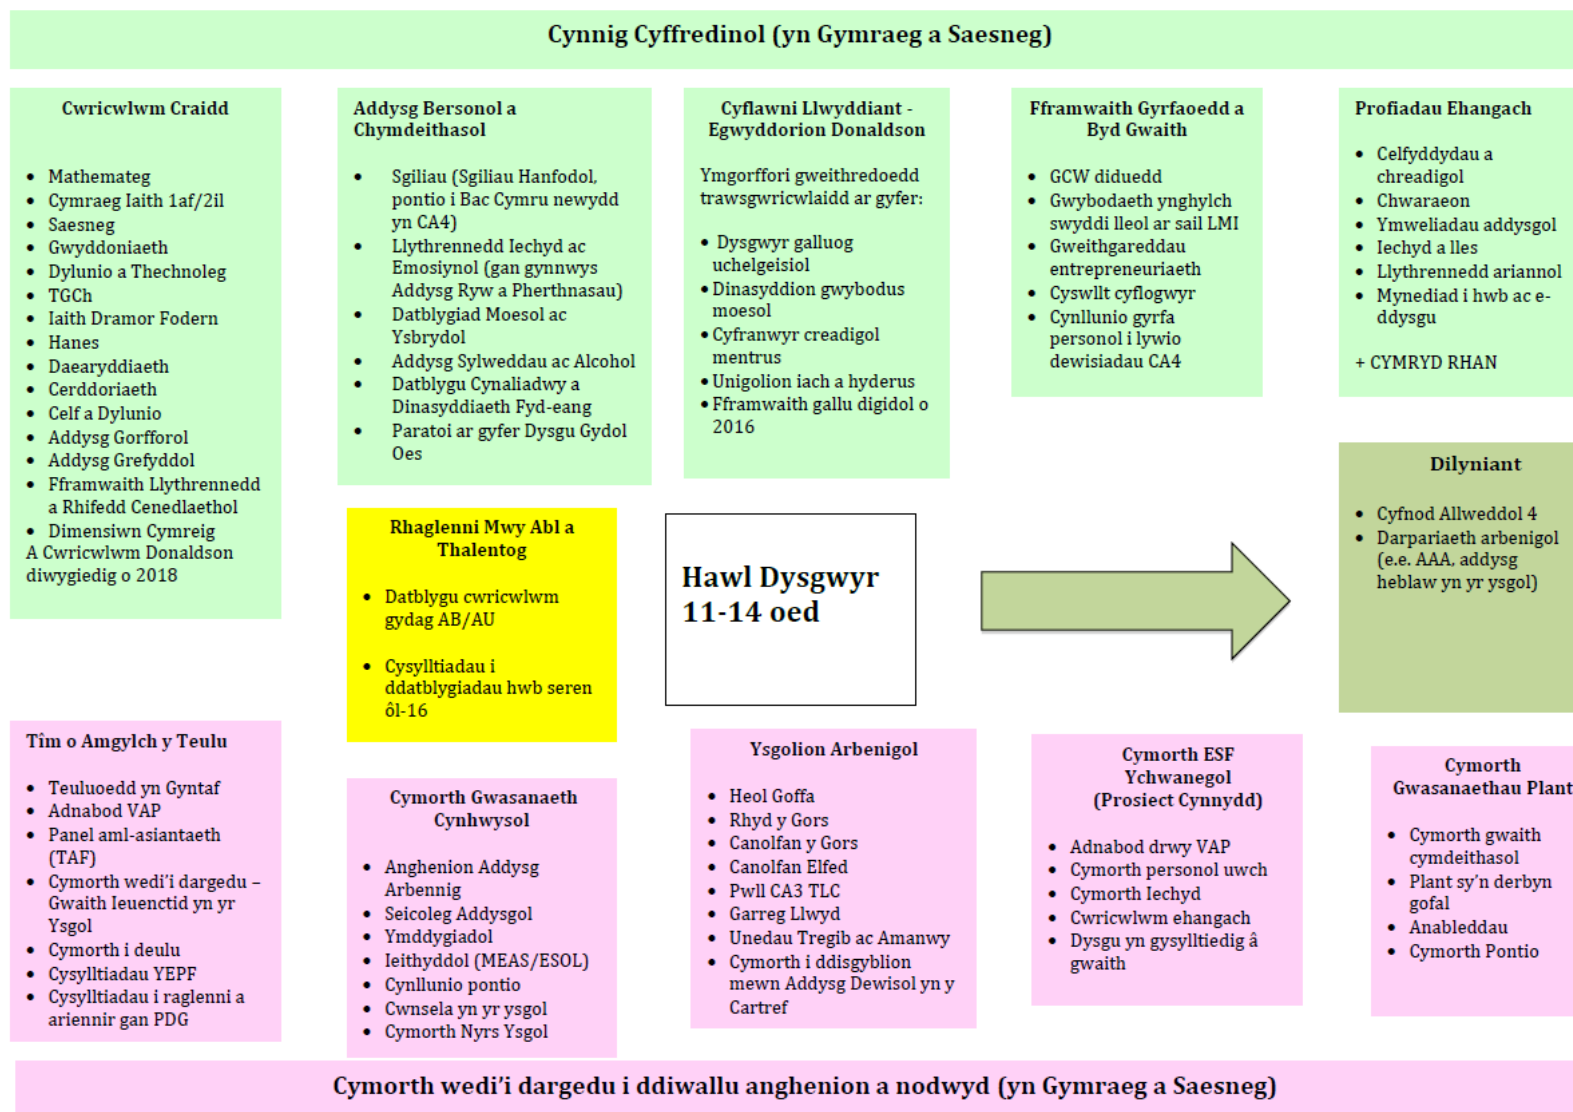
Cynnig Cyffredinol (yn Gymraeg a Saesneg)

Cwricwlwm Craidd

- Mathemateg
- Cymraeg Iaith 1af/2il
- Saesneg
- Gwyddoniaeth
- Dylunio a Thechnoleg
- TGCh
- Iaith Dramor Fodern
- Hanes
- Daearyddiaeth
- Cerddoriaeth
- Celf a Dylunio
- Addysg Gorfforol
- Addysg Grefyddol
- Fframwaith Llythrennedd a Rhifedd Cenedlaethol
- Dimensiwn Cymreig

A Cwricwlwm Donaldson diwygiedig o 2018

Addysg Bersonol a Chymdeithasol

- Sgiliau (Sgiliau Hanfodol, pontio i Bac Cymru newydd yn CA4)
- Llythrennedd Iechyd ac Emosiynol (gan gynnwys Addysg Ryw a Pherthnasau)
- Datblygiad Moesol ac Ysbrydol
- Addysg Sylweddau ac Alcohol
- Datblygu Cynaliadwy a Dinasyddiaeth Fyd-eang
- Paratoi ar gyfer Dysgu Gydol Oes

Cyflawni Llwyddiant - Egwyddorion Donaldson

Ymgorffori gweithredoedd trawsgwricwlaidd ar gyfer:

- Dysgwyr galluog uchelgeisiol
- Dinasyddion gwybodus moesol
- Cyfranwyr creadigol mentrus
- Unigolion iach a hyderus
- Fframwaith gallu digidol o 2016

Fframwaith Gyrfaoedd a Byd Gwaith

- GCW diduedd
- Gwybodaeth ynghylch swyddi lleol ar sail LMI
- Gweithgareddau entrepreneuriaeth
- Cyswllt cyflogwyr
- Cynllunio gyrfa personol i lywio dewisiadau CA4

Profiadau Ehangach

- Celfyddydau a chreadigol
- Chwaraeon
- Ymweliadau addysgol
- Iechyd a lles
- Llythrennedd ariannol
- Mynediad i hwb ac e-ddysgu

+ CYMRYD RHAN

Rhaglenni Mwy Abl a Thalentog

- Datblygu cwricwlwm gydag AB/AU
- Cysylltiadau i ddatblygiadau hwb seren ôl-16

Hawl Dysgwyr 11-14 oed

Dilyniant

- Cyfnod Allweddol 4
- Darpariaeth arbenigol (e.e. AAA, addysg heblaw yn yr ysgol)

Tîm o Amgylch y Teulu

- Teuluoedd yn Gyntaf
- Adnabod VAP
- Panel aml-asiantaeth (TAF)
- Cymorth wedi'i dargedu – Gwaith Ieuenctid yn yr Ysgol
- Cymorth i deulu
- Cysylltiadau YEPF
- Cysylltiadau i raglenni a ariennir gan PDG

Cymorth Gwasanaeth Cynhwysol

- Anghenion Addysg Arbennig
- Seicoleg Addysgol
- Ymddygiadol
- Ieithyddol (MEAS/ESOL)
- Cynllunio pontio
- Cwnsela yn yr ysgol
- Cymorth Nyrs Ysgol

Ysgolion Arbenigol

- Heol Goffa
- Rhyd y Gors
- Canolfan y Gors
- Canolfan Elfed
- Pwll CA3 TLC
- Garreg Llwyd
- Unedau Tregib ac Amanwy
- Cymorth i ddisgyblion mewn Addysg Dewisol yn y Cartref

Cymorth ESF Ychwanegol (Prosiect Cynnydd)

- Adnabod drwy VAP
- Cymorth personol uwch
- Cymorth Iechyd
- Cwricwlwm ehangach
- Dysgu yn gysylltiedig â gwaith

Cymorth Gwasanaethau Plant

- Cymorth gwaith cymdeithasol
- Plant sy'n derbyn gofal
- Anableddau
- Cymorth Pontio

Cymorth wedi'i dargedu i ddiwallu anghenion a nodwyd (yn Gymraeg a Saesneg)